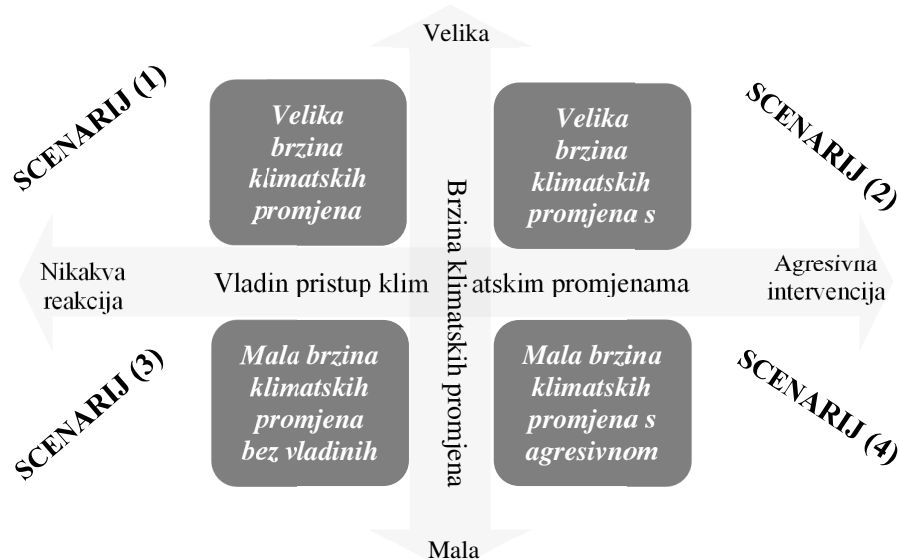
Velika

SCENARIJ (1)

Velika brzina klimatskih promjena

Brzina klimatskih promjena

Velika brzina klimatskih promjena s

SCENARIJ (2)

Nikakva reakcija

Vladin pristup klim atskim promjenama

Agresivna intervencija

SCENARIJ (3)

Mala brzina klimatskih promjena bez vladinih

Mala brzina klimatskih promjena s agresivnom

SCENARIJ (4)

Mala